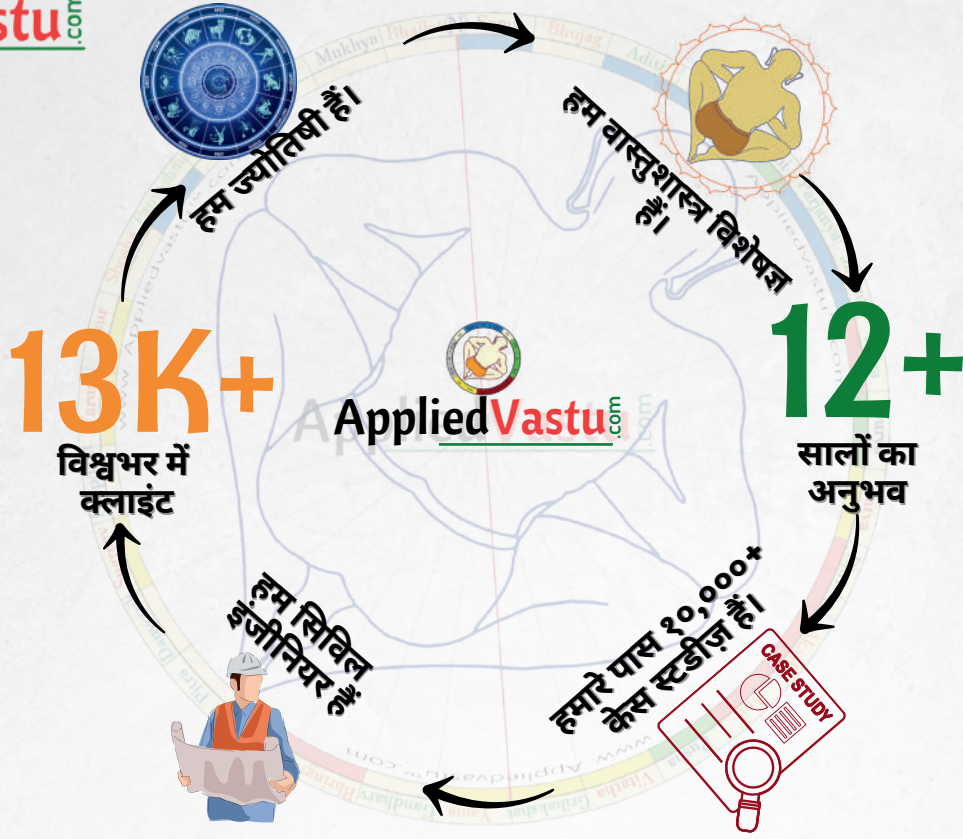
stu.com

हम ज्योतिषी हैं।

हम वास्तुशास्त्र विशेषज्ञ हैं।

12+
सालों का अनुभव

हमारे पास २०,०००+ केस स्टडीज़ हैं।

CASE STUDY

हम सिविल इंजीनियर हैं।

13K+
विश्वभर में क्लाइंट

AppliedVastu.com

Mukhya Bhallat Bhujag Aditi

www.AppliedVastu.com